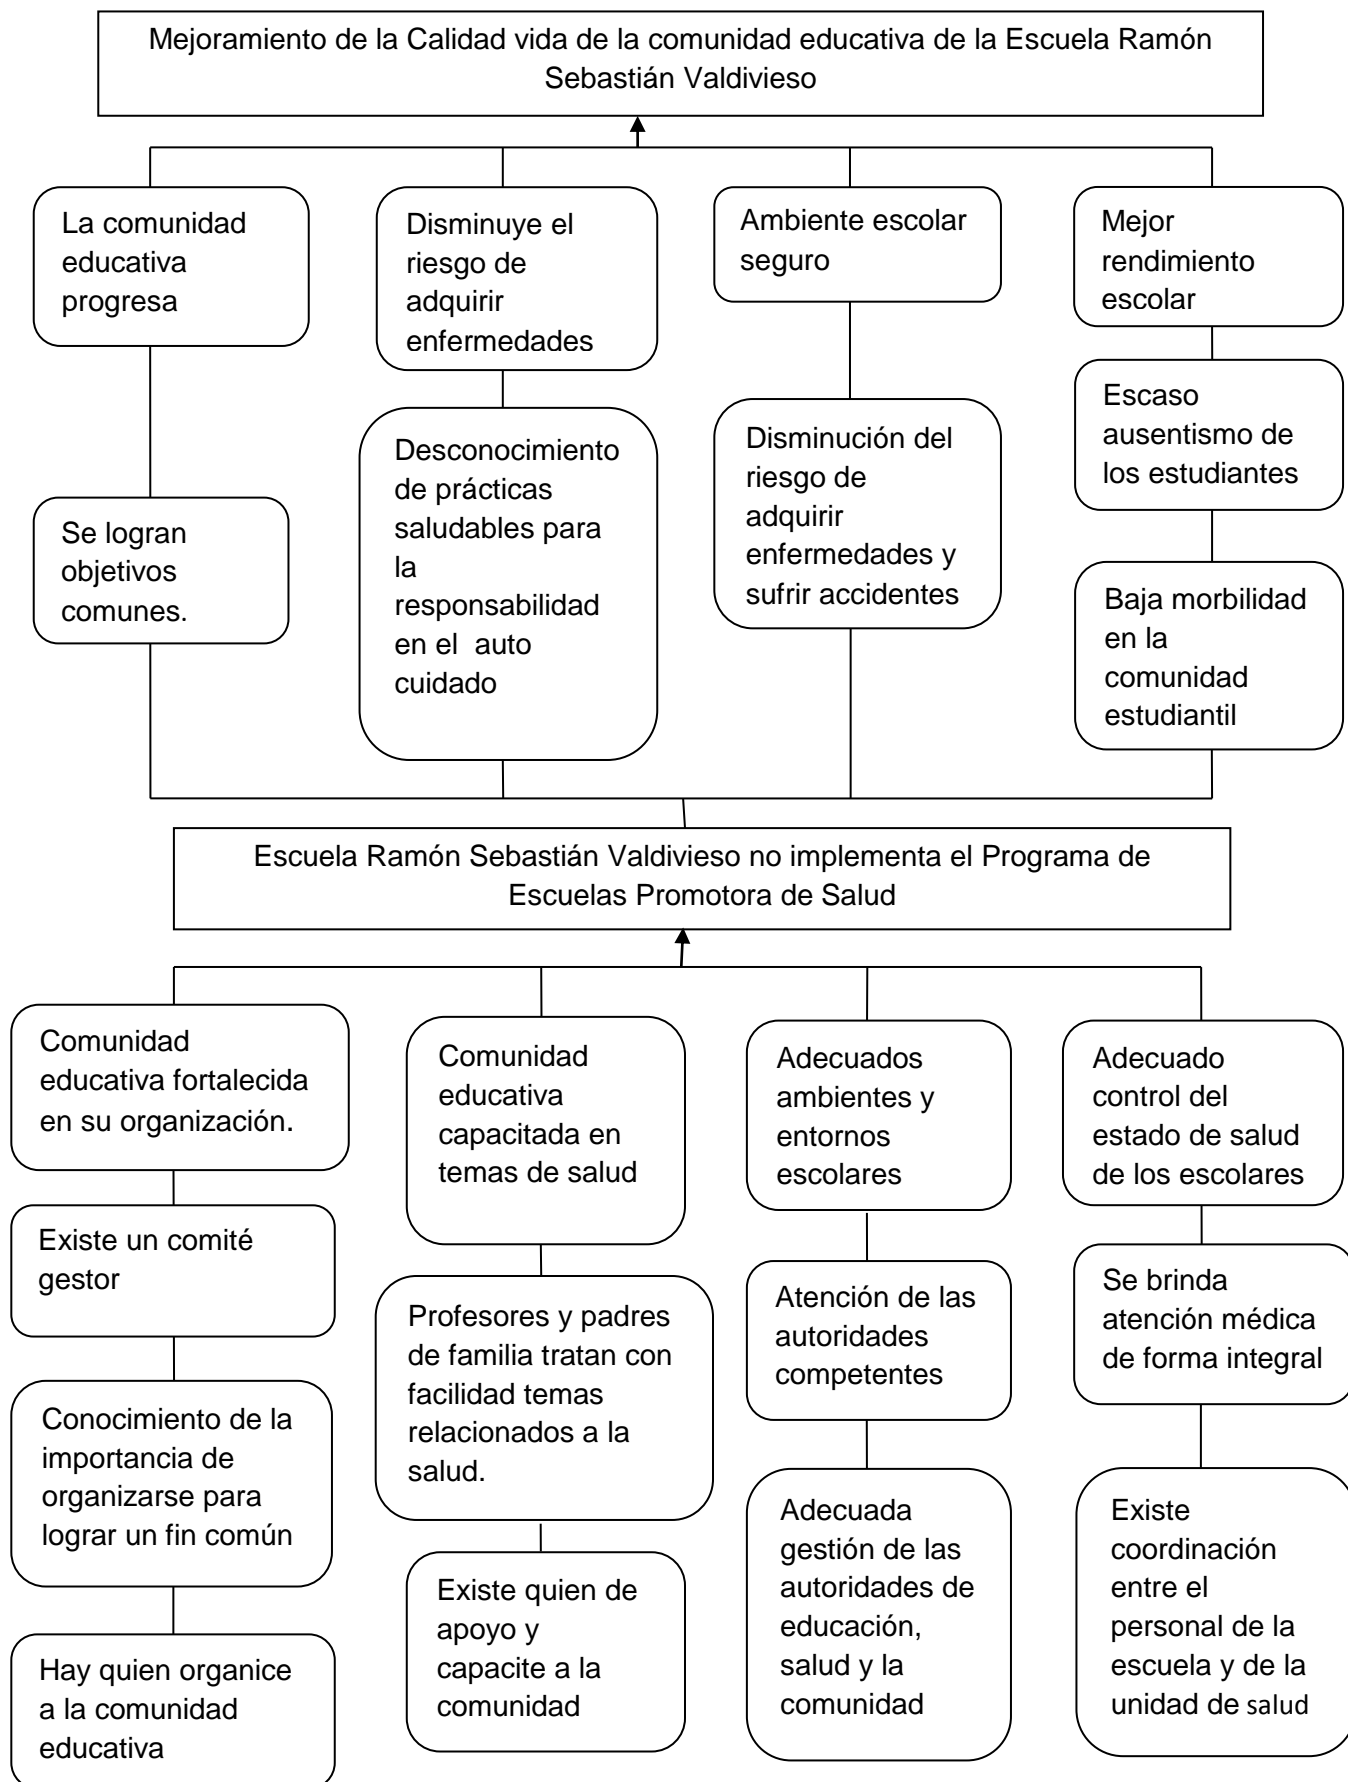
Mejoramiento de la Calidad vida de la comunidad educativa de la Escuela Ramón Sebastián Valdivieso

La comunidad educativa progresa

Se logran objetivos comunes.

Disminuye el riesgo de adquirir enfermedades

Desconocimiento de prácticas saludables para la responsabilidad en el auto cuidado

Ambiente escolar seguro

Disminución del riesgo de adquirir enfermedades y sufrir accidentes

Mejor rendimiento escolar

Escaso ausentismo de los estudiantes

Baja morbilidad en la comunidad estudiantil

Escuela Ramón Sebastián Valdivieso no implementa el Programa de Escuelas Promotora de Salud

Comunidad educativa fortalecida en su organización.

Existe un comité gestor

Conocimiento de la importancia de organizarse para lograr un fin común

Hay quien organice a la comunidad educativa

Comunidad educativa capacitada en temas de salud

Profesores y padres de familia tratan con facilidad temas relacionados a la salud.

Existe quien de apoyo y capacite a la comunidad

Adecuados ambientes y entornos escolares

Atención de las autoridades competentes

Adecuada gestión de las autoridades de educación, salud y la comunidad

Adecuado control del estado de salud de los escolares

Se brinda atención médica de forma integral

Existe coordinación entre el personal de la escuela y de la unidad de salud